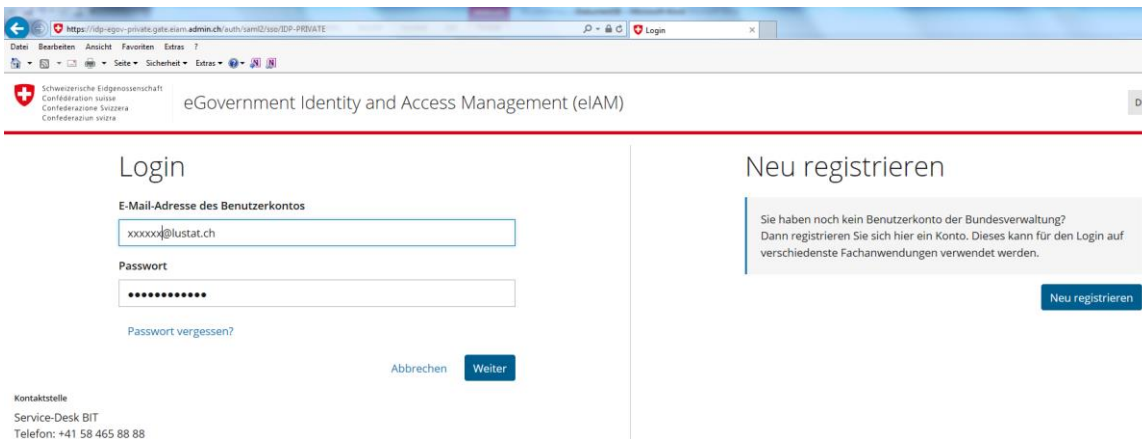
https://idp-egov-private.gate.eiam.admin.ch/auth/saml2/sso/IDP-PRIVATE

Login

Datei Bearbeiten Ansicht Favoriten Extras ?

Seite ▾ Sicherheit ▾ Extras ▾

Schweizerische Eidgenossenschaft
Confédération suisse
Confederazione Svizzera
Confederaziun svizra

eGovernment Identity and Access Management (eIAM)

D

Login

E-Mail-Adresse des Benutzerkontos

xxxxxx@lustat.ch

Passwort

••••••••••••

Passwort vergessen?

Abbrechen Weiter

Kontaktstelle

Service-Desk BIT
Telefon: +41 58 465 88 88

Neu registrieren

Sie haben noch kein Benutzerkonto der Bundesverwaltung?
Dann registrieren Sie sich hier ein Konto. Dieses kann für den Login auf verschiedenste Fachanwendungen verwendet werden.

Neu registrieren